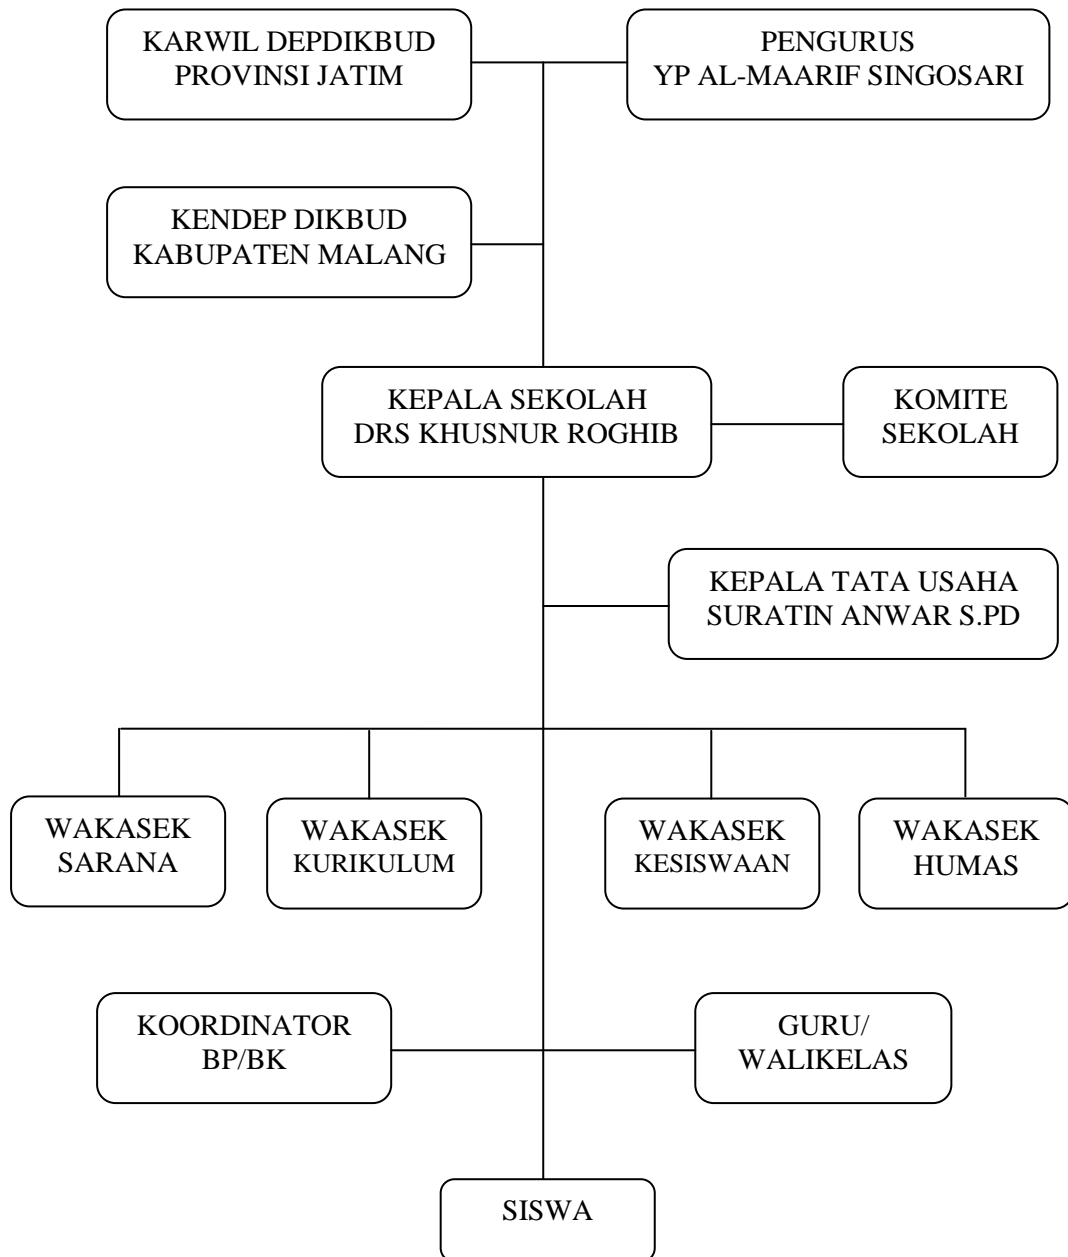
KARWIL DEPDIKBUD PROVINSI JATIM

PENGURUS YP AL-MAARIF SINGOSARI

KENDEP DIKBUD KABUPATEN MALANG

KEPALA SEKOLAH DRS KHUSNUR ROGHIB

KOMITE SEKOLAH

KEPALA TATA USAHA SURATIN ANWAR S.PD

WAKASEK SARANA

WAKASEK KURIKULUM

WAKASEK KESISWAAN

WAKASEK HUMAS

KOORDINATOR BP/BK

GURU/ WALIKELAS

SISWA